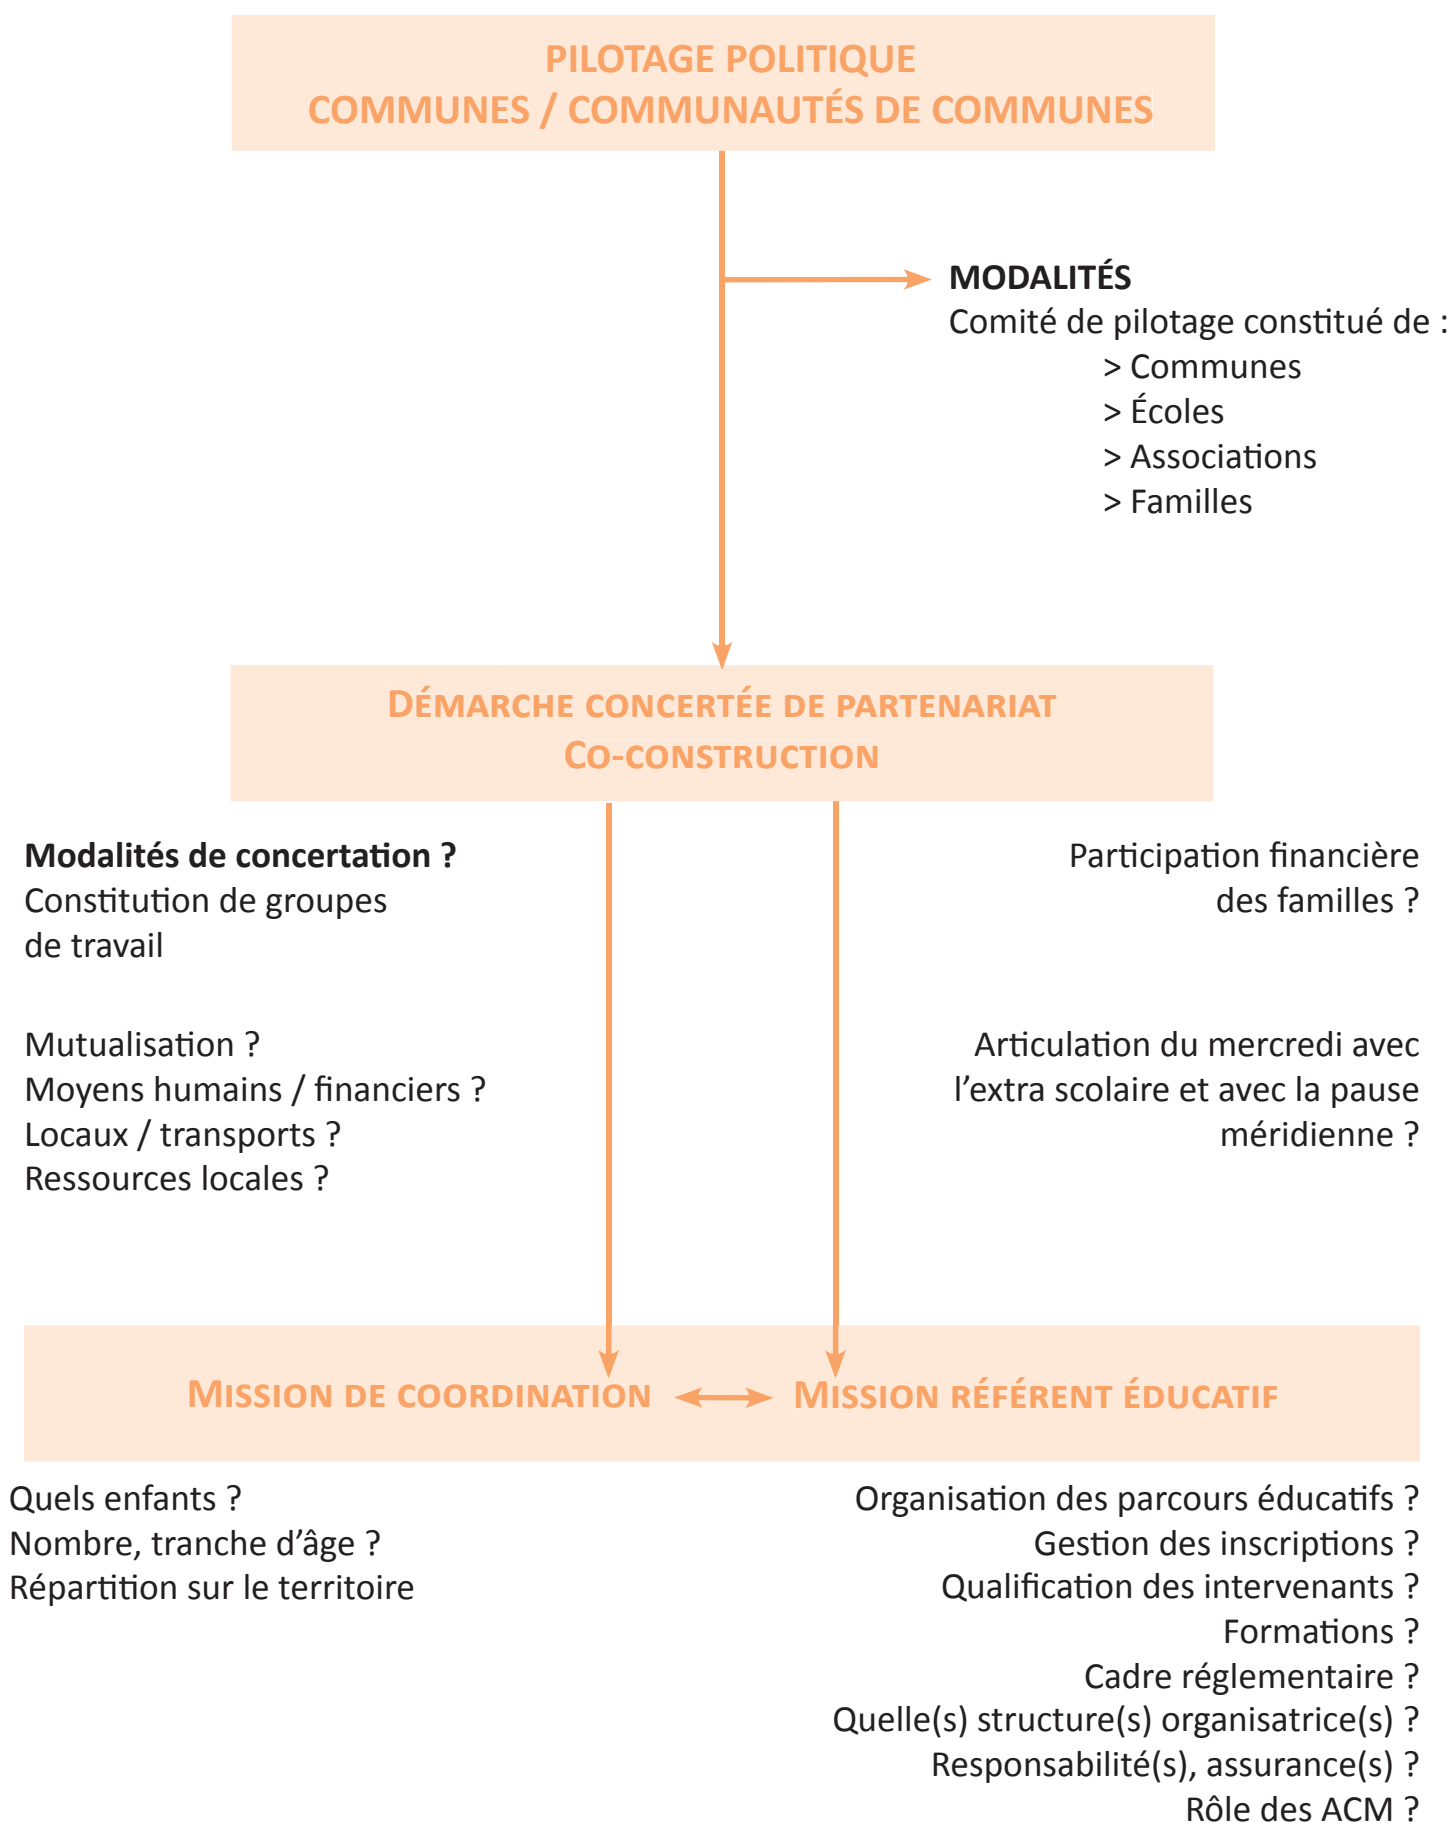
PILOTAGE POLITIQUE
COMMUNES / COMMUNAUTÉS DE COMMUNES

MODALITÉS
Comité de pilotage constitué de :
> Communes
> Écoles
> Associations
> Familles

DÉMARCHE CONCERTÉE DE PARTENARIAT
CO-CONSTRUCTION

Modalités de concertation ?
Constitution de groupes de travail

Mutualisation ?
Moyens humains / financiers ?
Locaux / transports ?
Ressources locales ?

Participation financière des familles ?

Articulation du mercredi avec l'extra scolaire et avec la pause méridienne ?

MISSION DE COORDINATION
MISSION RÉFÉRENT ÉDUCATIF

Quels enfants ?
Nombre, tranche d'âge ?
Répartition sur le territoire

Organisation des parcours éducatifs ?
Gestion des inscriptions ?
Qualification des intervenants ?
Formations ?
Cadre réglementaire ?
Quelle(s) structure(s) organisatrice(s) ?
Responsabilité(s), assurance(s) ?
Rôle des ACM ?